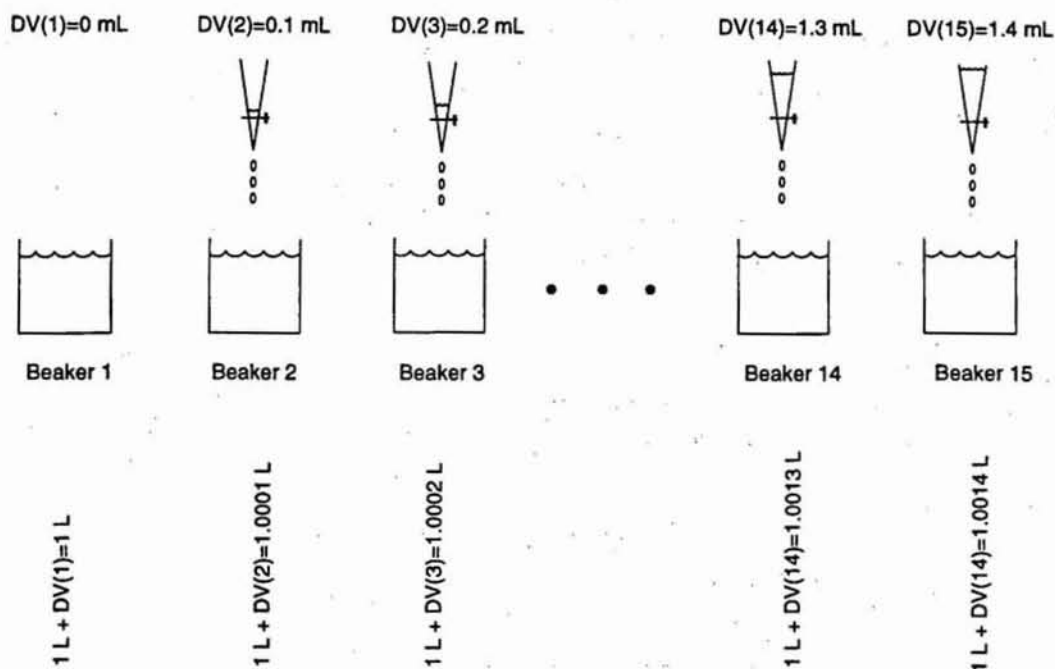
DV(1)=0 mL

DV(2)=0.1 mL

DV(3)=0.2 mL

DV(14)=1.3 mL

DV(15)=1.4 mL

Beaker 1

Beaker 2

Beaker 3

Beaker 14

Beaker 15

1 L + DV(1)=1 L

1 L + DV(2)=1.0001 L

1 L + DV(3)=1.0002 L

1 L + DV(14)=1.0013 L

1 L + DV(14)=1.0014 L